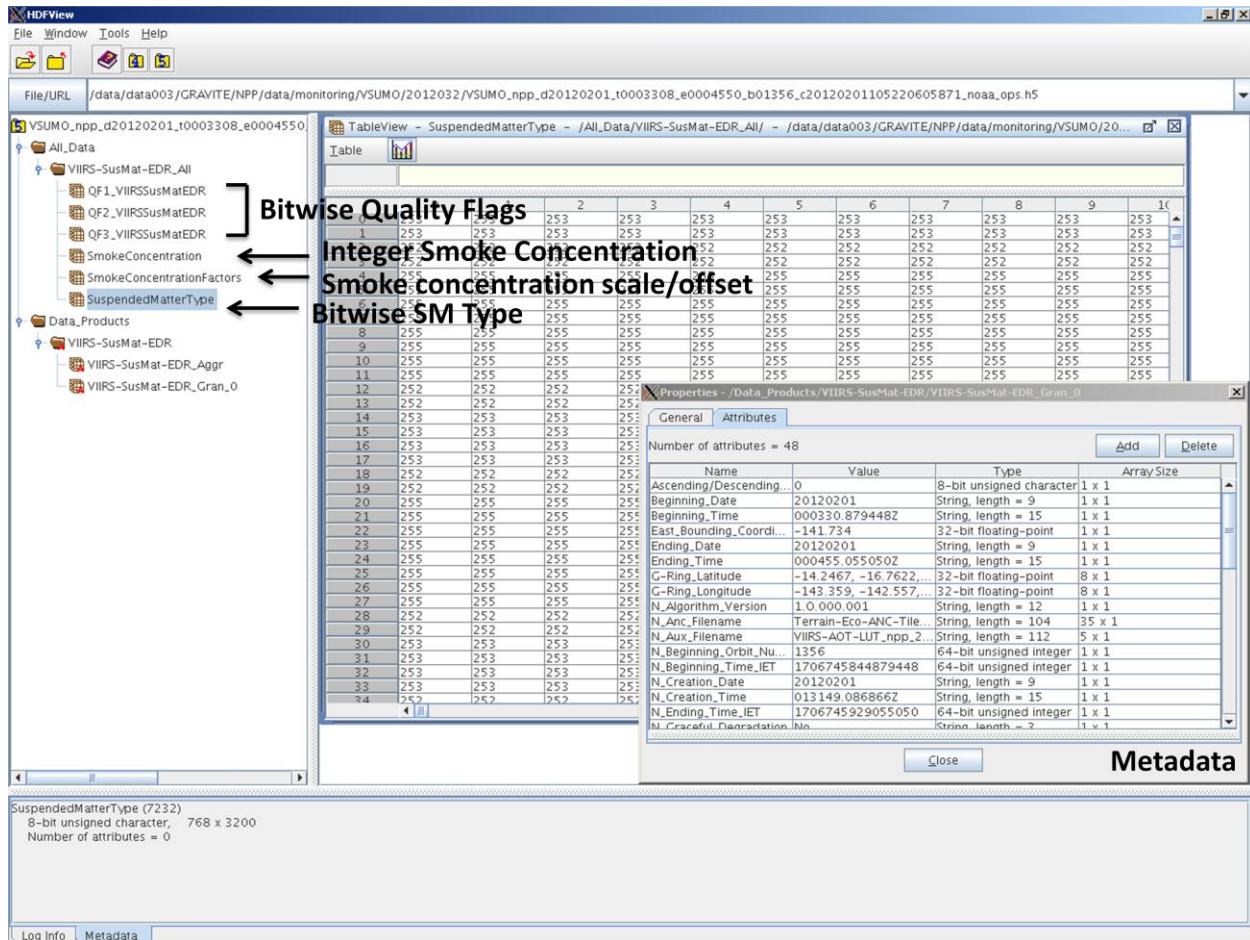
HDFView
File Window Tools Help

File/URL /data/data003/GRAVITE/NPP/data/monitoring/VSUMO/2012032/VSUMO_npp_d20120201_t0003308_e0004550_b01356_c20120201105220605871_noaa_ops.h5

VSUMO_npp_d20120201_t0003308_e0004550.
All_Data
VIIRS-SusMat-EDR_All
QF1_VIIRSSusMatEDR
QF2_VIIRSSusMatEDR
QF3_VIIRSSusMatEDR
SmokeConcentration
SmokeConcentrationFactors
SuspendedMatterType
Data_Products
VIIRS-SusMat-EDR
VIIRS-SusMat-EDR_Aggr
VIIRS-SusMat-EDR_Gran_0

Bitwise Quality Flags
Integer Smoke Concentration
Smoke concentration scale/offset
Bitwise SM Type

TableView - SuspendedMatterType - /All_Data/VIIRS-SusMat-EDR_All/ - /data/data003/GRAVITE/NPP/data/monitoring/VSUMO/20...
Table

| | 2 | 3 | 4 | 5 | 6 | 7 | 8 | 9 |
|---|---|---|---|---|---|---|---|---|
| 0 | 253 | 253 | 253 | 253 | 253 | 253 | 253 | 253 |
| 1 | 253 | 253 | 253 | 253 | 253 | 253 | 253 | 253 |
| 2 | 252 | 252 | 252 | 252 | 252 | 252 | 252 | 252 |
| 3 | 252 | 252 | 252 | 252 | 252 | 252 | 252 | 252 |
| 4 | 255 | 255 | 255 | 255 | 255 | 255 | 255 | 255 |
| 5 | 255 | 255 | 255 | 255 | 255 | 255 | 255 | 255 |
| 6 | 255 | 255 | 255 | 255 | 255 | 255 | 255 | 255 |
| 7 | 255 | 255 | 255 | 255 | 255 | 255 | 255 | 255 |
| 8 | 255 | 255 | 255 | 255 | 255 | 255 | 255 | 255 |
| 9 | 255 | 255 | 255 | 255 | 255 | 255 | 255 | 255 |
| 10 | 255 | 255 | 255 | 255 | 255 | 255 | 255 | 255 |
| 11 | 255 | 255 | 255 | 255 | 255 | 255 | 255 | 255 |
| 12 | 252 | 252 | 252 | 252 | | | | |
| 13 | 252 | 252 | 252 | 252 | | | | |
| 14 | 253 | 253 | 253 | 253 | | | | |
| 15 | 253 | 253 | 253 | 253 | | | | |
| 16 | 253 | 253 | 253 | 253 | | | | |
| 17 | 253 | 253 | 253 | 253 | | | | |
| 18 | 252 | 252 | 252 | 252 | | | | |
| 19 | 252 | 252 | 252 | 252 | | | | |
| 20 | 255 | 255 | 255 | 255 | | | | |
| 21 | 255 | 255 | 255 | 255 | | | | |
| 22 | 255 | 255 | 255 | 255 | | | | |
| 23 | 255 | 255 | 255 | 255 | | | | |
| 24 | 255 | 255 | 255 | 255 | | | | |
| 25 | 255 | 255 | 255 | 255 | | | | |
| 26 | 255 | 255 | 255 | 255 | | | | |
| 27 | 255 | 255 | 255 | 255 | | | | |
| 28 | 252 | 252 | 252 | 252 | | | | |
| 29 | 252 | 252 | 252 | 252 | | | | |
| 30 | 253 | 253 | 253 | 253 | | | | |
| 31 | 253 | 253 | 253 | 253 | | | | |
| 32 | 253 | 253 | 253 | 253 | | | | |
| 33 | 253 | 253 | 253 | 253 | | | | |
| 34 | 252 | 252 | 252 | 252 | | | | |

Properties - /Data_Products/VIIRS-SusMat-EDR/VIIRS-SusMat-EDR_Gran_0
General Attributes
Number of attributes = 48
Add Delete

| Name | Value | Type | Array Size |
|---|---|---|---|
| Ascending/Descending... | 0 | 8-bit unsigned character | 1 x 1 |
| Beginning_Date | 20120201 | String, length = 9 | 1 x 1 |
| Beginning_Time | 000330.879448Z | String, length = 15 | 1 x 1 |
| East_Bounding_Coordi... | -141.734 | 32-bit floating-point | 1 x 1 |
| Ending_Date | 20120201 | String, length = 9 | 1 x 1 |
| Ending_Time | 000455.055050Z | String, length = 15 | 1 x 1 |
| G-Ring_Latitude | -14.2467, -16.7622,... | 32-bit floating-point | 8 x 1 |
| G-Ring_Longitude | -143.359, -142.557,... | 32-bit floating-point | 8 x 1 |
| N_Algorithm_Version | 1.0.000.001 | String, length = 12 | 1 x 1 |
| N_Anc_Filename | Terrain-Eco-ANC-Tile... | String, length = 104 | 35 x 1 |
| N_Aux_Filename | VIIRS-AOT-LUT_npp_2... | String, length = 112 | 5 x 1 |
| N_Beginning_Orbit_Nu... | 1356 | 64-bit unsigned integer | 1 x 1 |
| N_Beginning_Time_IET | 1706745844879448 | 64-bit unsigned integer | 1 x 1 |
| N_Creation_Date | 20120201 | String, length = 9 | 1 x 1 |
| N_Creation_Time | 013149.086866Z | String, length = 15 | 1 x 1 |
| N_Ending_Time_IET | 1706745929055050 | 64-bit unsigned integer | 1 x 1 |
| N_Graceful_Degradation | No | String, length = 3 | 1 x 1 |

Close
Metadata

SuspendedMatterType (7232)
8-bit unsigned character, 768 x 3200
Number of attributes = 0

Log Info Metadata